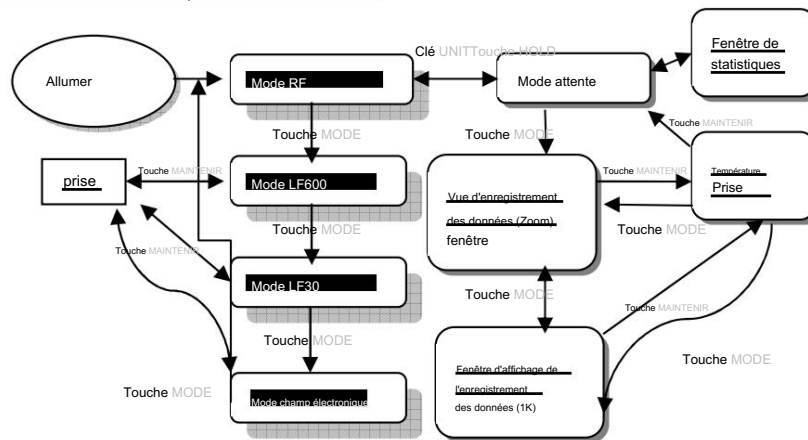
Allumer

Mode RF

Clé UNITTouche HOLD

Mode attente

Fenêtre de statistiques

Touche MODE

Touche MODE

Touche MAINTENIR

prise

Touche MAINTENIR

Mode LF600

Touche MAINTENIR

Température

Prise

Vue d'enregistrement des données (Zoom) fenêtre

Touche MODE

Touche MODE

Touche MAINTENIR

Mode LF30

Touche MODE

Touche MAINTENIR

Touche MODE

Fenêtre d'affichage de l'enregistrement des données (1K)

Touche MODE

Touche MODE

Mode champ électronique